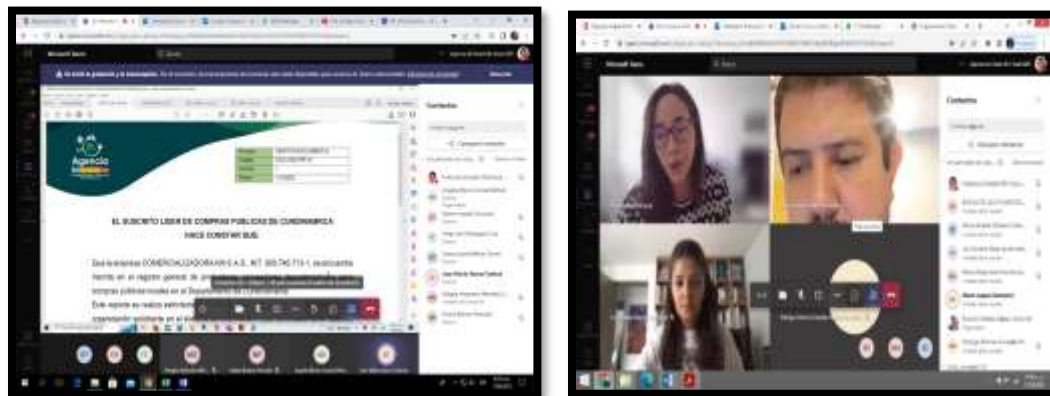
Microsoft Teams

Contactos

Agencia

EL SUSCRITO LIDER DE COMPRAS PUBLICAS DE CUNDINAMARCA HACE CONSTAR QUE:

Que la empresa COMERCIALIZADORA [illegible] S.A.S., NIT. 900.740.715-1, se encuentra inscrita en el registro general de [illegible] compras públicas locales en el Departamento de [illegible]

Este reporte se realiza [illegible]

Microsoft Teams

Contactos